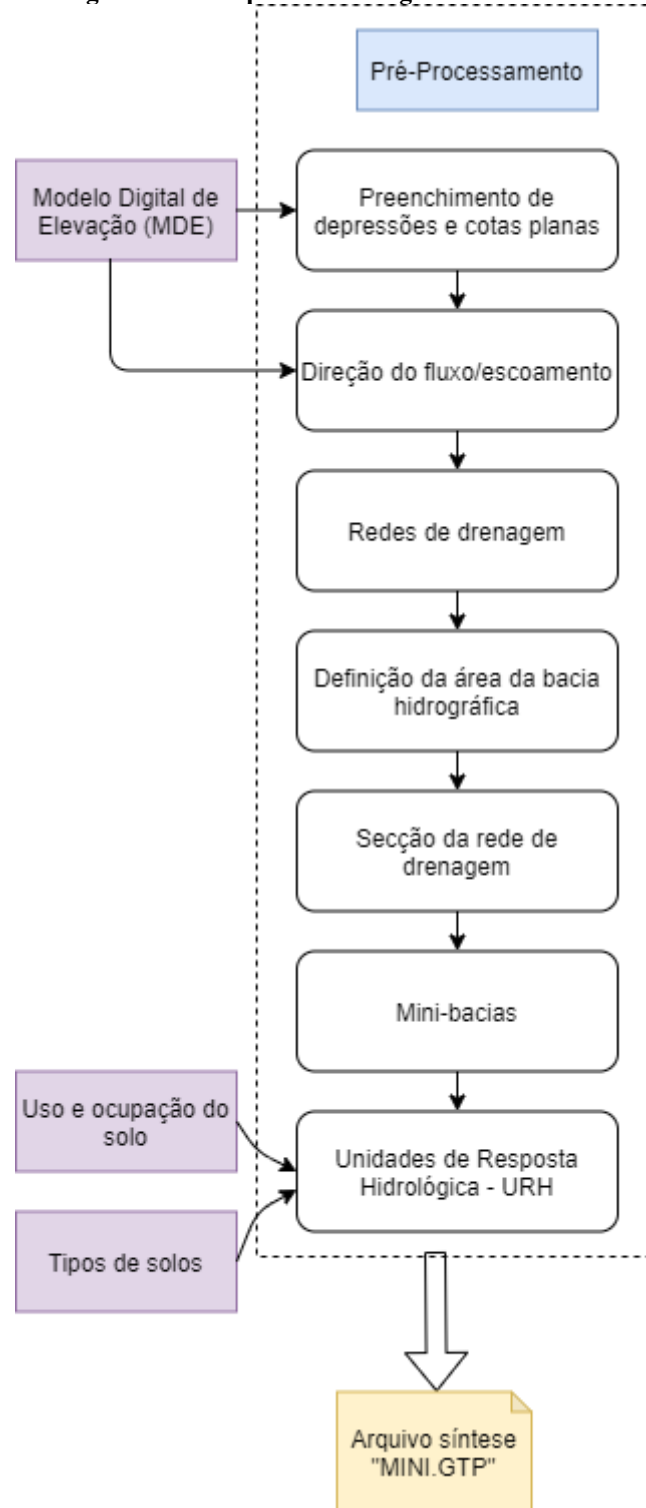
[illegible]

Pré-Processamento

Modelo Digital de Elevação (MDE)

Preenchimento de depressões e cotas planas

Direção do fluxo/escoamento

Redes de drenagem

Definição da área da bacia hidrográfica

Secção da rede de drenagem

Mini-bacias

Uso e ocupação do solo

Tipos de solos

Unidades de Resposta Hidrológica - URH

Arquivo síntese "MINI.GTP"